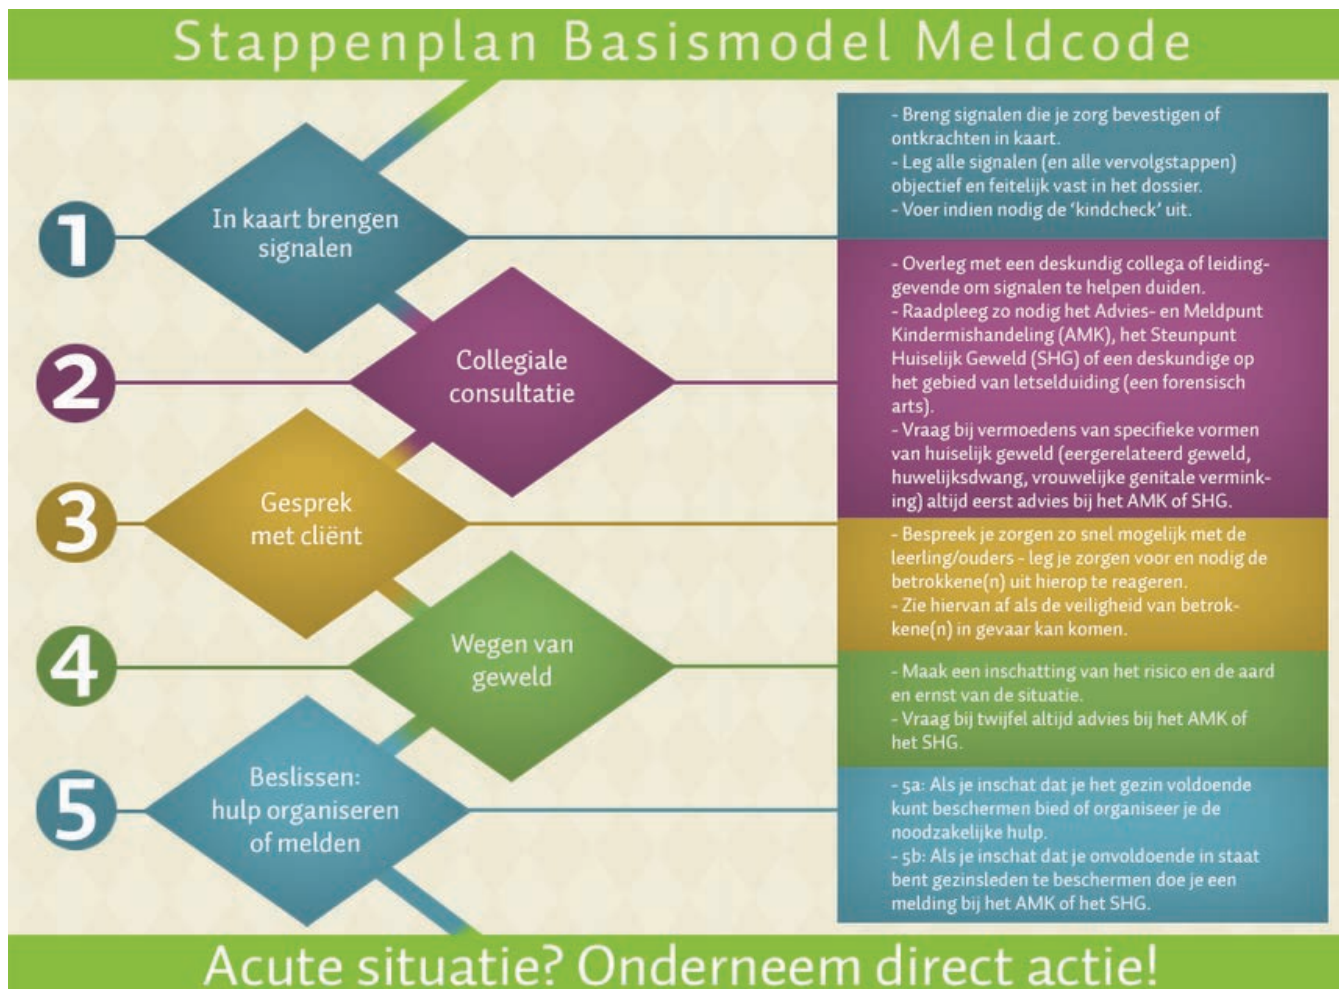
Stappenplan Basismodel Meldcode

1
In kaart brengen signalen

- Breng signalen die je zorg bevestigen of ontkrachten in kaart.
- Leg alle signalen (en alle vervolgstappen) objectief en feitelijk vast in het dossier.
- Voer indien nodig de 'kindcheck' uit.

2
Collegiale consultatie

- Overleg met een deskundig collega of leidinggevende om signalen te helpen duiden.
- Raadpleeg zo nodig het Advies- en Meldpunt Kindermishandeling (AMK), het Steunpunt Huiselijk Geweld (SHG) of een deskundige op het gebied van letselduiding (een forensisch arts).
- Vraag bij vermoedens van specifieke vormen van huiselijk geweld (eergerelateerd geweld, huwelijksdwang, vrouwelijke genitale verminking) altijd eerst advies bij het AMK of SHG.

3
Gesprek met cliënt

- Bespreek je zorgen zo snel mogelijk met de leerling/ouders - leg je zorgen voor en nodig de betrokkene(n) uit hierop te reageren.
- Zie hiervan af als de veiligheid van betrokkene(n) in gevaar kan komen.

4
Wegen van geweld

- Maak een inschatting van het risico en de aard en ernst van de situatie.
- Vraag bij twijfel altijd advies bij het AMK of het SHG.

5
Beslissen: hulp organiseren of melden

- 5a: Als je inschat dat je het gezin voldoende kunt beschermen bied of organiseer je de noodzakelijke hulp.
- 5b: Als je inschat dat je onvoldoende in staat bent gezinsleden te beschermen doe je een melding bij het AMK of het SHG.

Acute situatie? Onderneem direct actie!